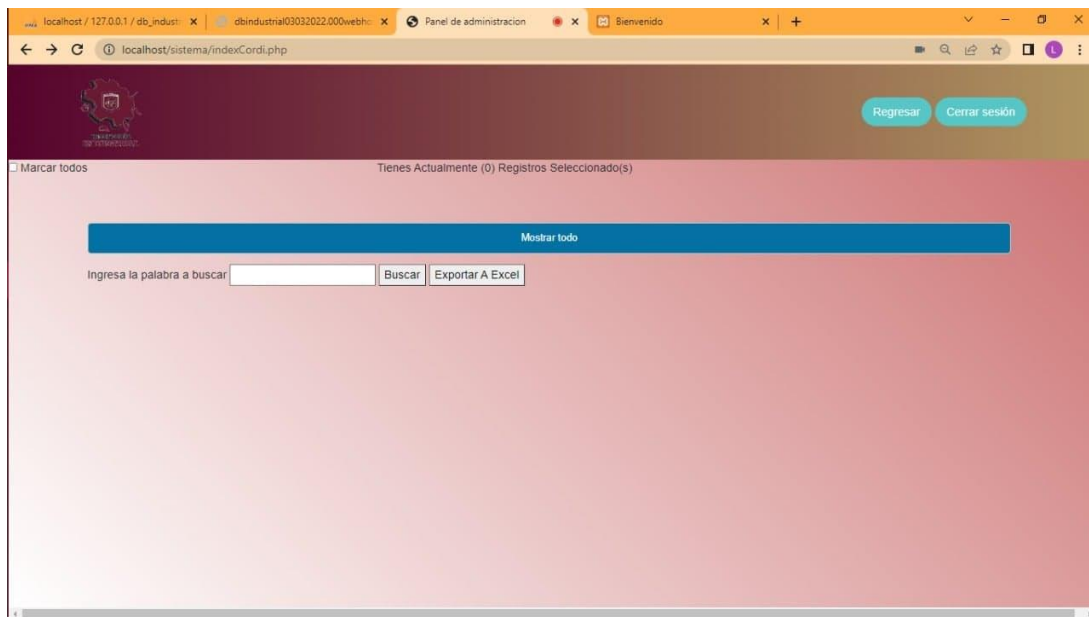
localhost / 127.0.0.1 / db_indust ×
dbindustrial03032022.000webho ×
Panel de administracion ×
Bienvenido ×
+

localhost/sistema/indexCordi.php

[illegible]

Regresar
Cerrar sesión

Marcar todos
Tienes Actualmente (0) Registros Seleccionado(s)

Mostrar todo

Ingresa la palabra a buscar
Buscar
Exportar A Excel